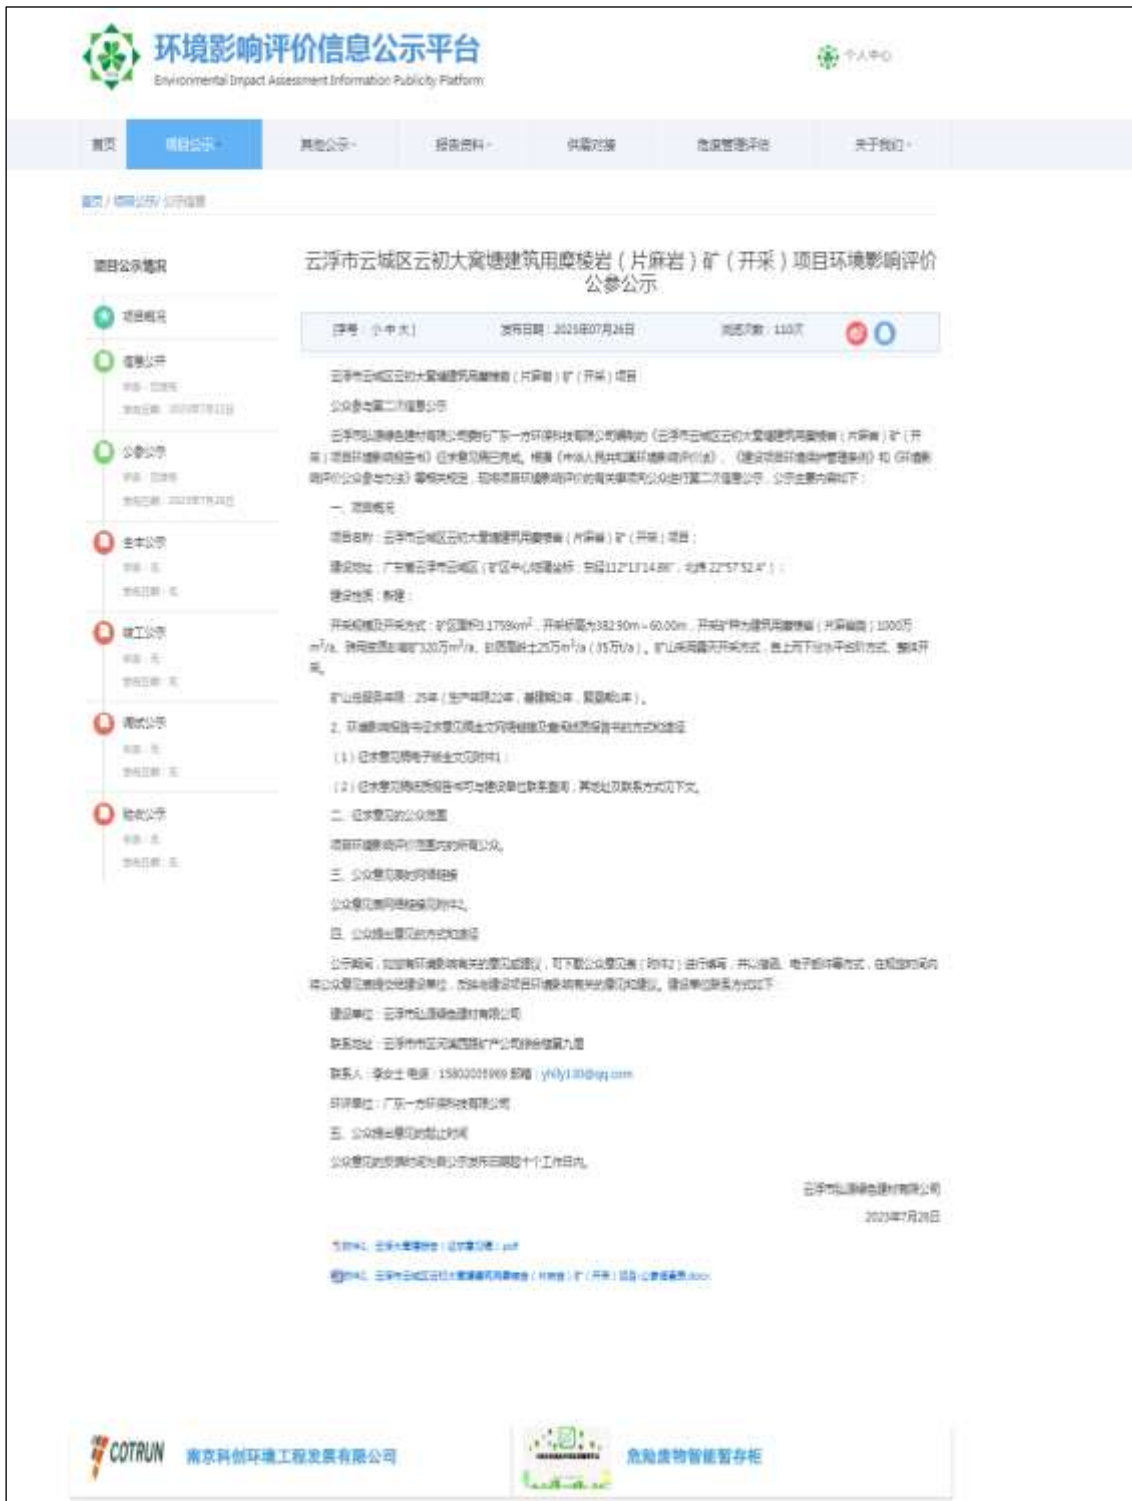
环境影响评价信息公示平台
Environmental Impact Assessment Information Publicity Platform

个人中心

首页 项目公示 其他公示 报告资料 供需对接 危废管理评估 关于我们

首页 / 项目公示 / 公示信息

项目公示情况

项目概况

信息公开

公参公示

全本公示

竣工公示

调试公示

验收公示

云浮市云城区云初大窝塘建筑用糜棱岩（片麻岩）矿（开采）项目环境影响评价公参公示

[字号：小 中 大] 发布日期：2023年07月26日 浏览次数：110次

云浮市云城区云初大窝塘建筑用糜棱岩（片麻岩）矿（开采）项目

公众参与第二次信息公示

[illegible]

一、项目概况

项目名称：云浮市云城区云初大窝塘建筑用糜棱岩（片麻岩）矿（开采）项目；

建设地点：广东省云浮市云城区（矿区中心坐标：东经112°13′14.86″，北纬22°57′52.4″）；

建设性质：新建；

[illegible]

矿山服务年限：25年（生产年限22年，基建期2年，复垦期1年）。

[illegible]

（1）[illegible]

（2）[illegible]

二、征求意见的公众范围

项目环境影响评价范围内的所有公众。

三、公众意见表的网络链接

公众意见表网络链接见附件2。

四、公众提出意见的方式和途径

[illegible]

建设单位：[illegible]

联系地址：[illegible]

联系人：李女士 电话：15802035969 邮箱：yhly130@qq.com

环评单位：广东一方环保科技有限公司

五、公众提出意见的起止时间

公众意见的反馈时间为自公示发布日期起十个工作日内。

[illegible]

2023年7月26日

附件1：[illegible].pdf

附件2：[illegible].docx

COTRUN 南京科创环境工程发展有限公司

危险废物智能暂存柜